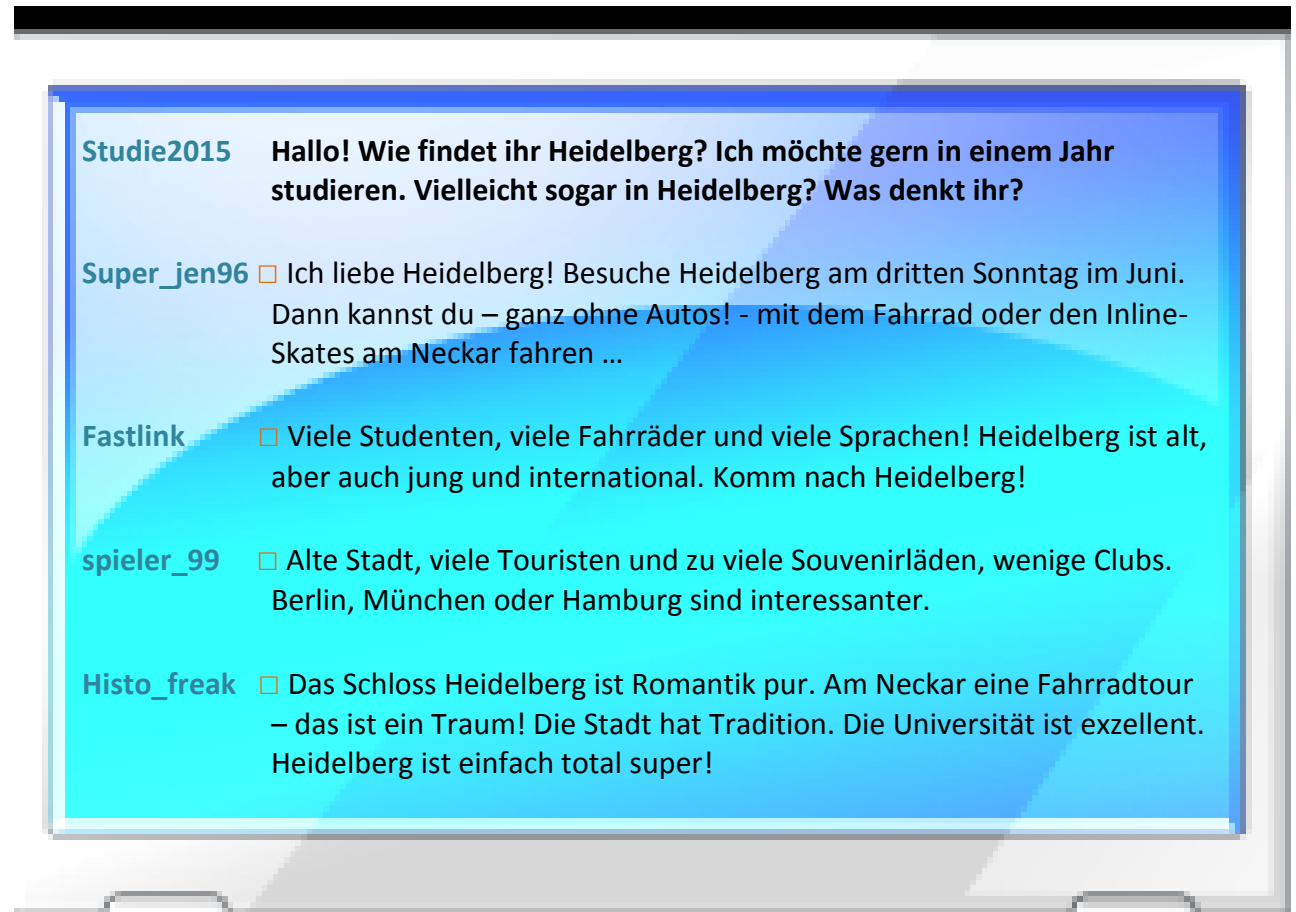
Studie2015 **Hallo! Wie findet ihr Heidelberg? Ich möchte gern in einem Jahr studieren. Vielleicht sogar in Heidelberg? Was denkt ihr?**

Super_jen96 □ Ich liebe Heidelberg! Besuche Heidelberg am dritten Sonntag im Juni. Dann kannst du – ganz ohne Autos! - mit dem Fahrrad oder den Inline-Skates am Neckar fahren …

Fastlink □ Viele Studenten, viele Fahrräder und viele Sprachen! Heidelberg ist alt, aber auch jung und international. Komm nach Heidelberg!

spieler_99 □ Alte Stadt, viele Touristen und zu viele Souvenirläden, wenige Clubs. Berlin, München oder Hamburg sind interessanter.

Histo_freak □ Das Schloss Heidelberg ist Romantik pur. Am Neckar eine Fahrradtour – das ist ein Traum! Die Stadt hat Tradition. Die Universität ist exzellent. Heidelberg ist einfach total super!